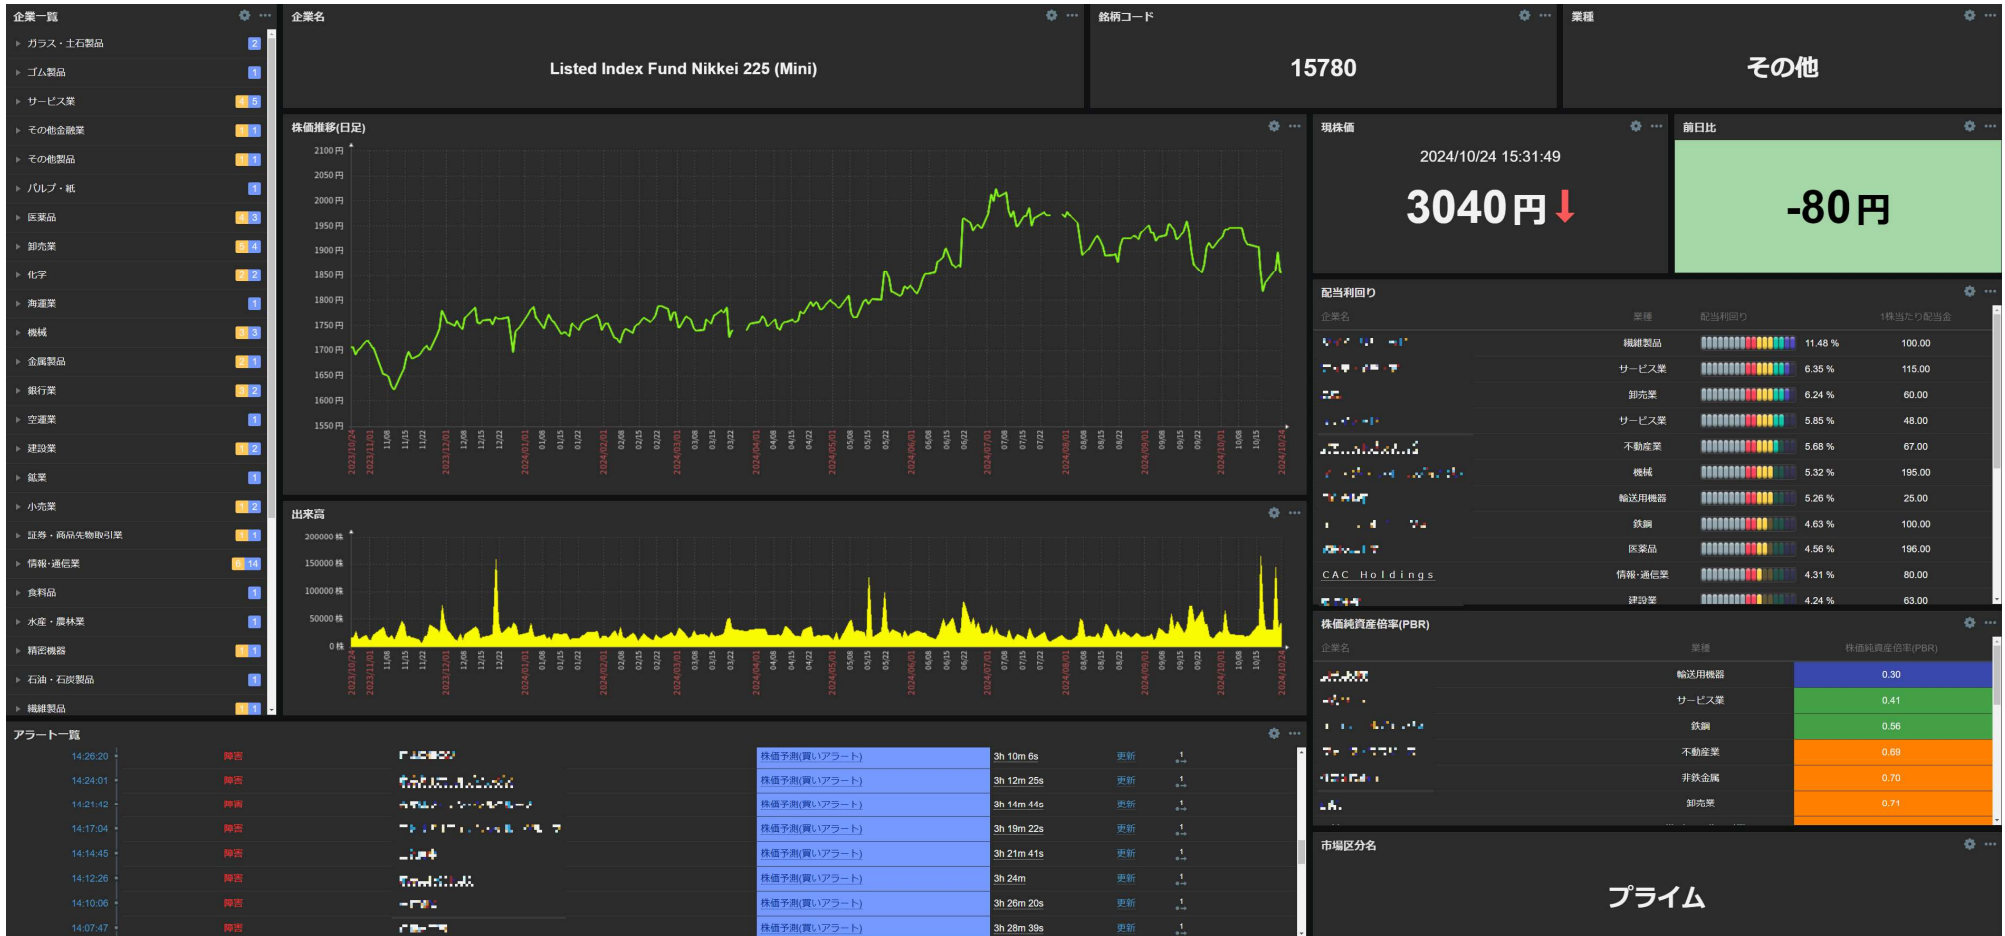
企業一覧

ガラス・土石製品 2
ゴム製品 1
サービス業 4 5
その他金融業 1 1
その他製品 1 1
パルプ・紙 1
医薬品 4 3
卸売業 5 4
化学 2 2
海運業 1
機械 3 3
金属製品 2 1
銀行業 3 2
空運業 1
建設業 1 2
鉱業 1
小売業 1 2
証券・商品先物取引業 1 1
情報・通信業 6 14
食料品 1
水産・農林業 1
精密機器 1 1
石油・石炭製品 1
繊維製品 1 1

企業名

Listed Index Fund Nikkei 225 (Mini)

銘柄コード

15780

業種

その他

株価推移(日足)

2100円
2050円
2000円
1950円
1900円
1850円
1800円
1750円
1700円
1650円
1600円
1550円

2023/10/24 2023/11/01 11/08 11/15 11/22 2023/12/01 12/08 12/15 12/22 2024/01/01 01/08 01/15 01/22 2024/02/01 02/08 02/15 02/22 2024/03/01 03/08 03/15 03/22 2024/04/01 04/08 04/15 04/22 2024/05/01 05/08 05/15 05/22 2024/06/01 06/08 06/15 06/22 2024/07/01 07/08 07/15 07/22 2024/08/01 08/08 08/15 08/22 2024/09/01 09/08 09/15 09/22 2024/10/01 10/08 10/15 2024/10/24

現株価

2024/10/24 15:31:49

3040円

前日比

-80円

配当利回り

| 企業名 | 業種 | 配当利回り | 1株当たり配当金 |
|---|---|---|---|
| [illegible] | 繊維製品 | 11.48 % | 100.00 |
| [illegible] | サービス業 | 6.35 % | 115.00 |
| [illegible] | 卸売業 | 6.24 % | 60.00 |
| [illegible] | サービス業 | 5.85 % | 48.00 |
| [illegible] | 不動産業 | 5.68 % | 67.00 |
| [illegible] | 機械 | 5.32 % | 195.00 |
| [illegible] | 輸送用機器 | 5.26 % | 25.00 |
| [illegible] | 鉄鋼 | 4.63 % | 100.00 |
| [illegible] | 医薬品 | 4.56 % | 196.00 |
| CAC Holdings | 情報・通信業 | 4.31 % | 80.00 |
| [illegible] | 建設業 | 4.24 % | 63.00 |

出来高

200000株
150000株
100000株
50000株
0株

2023/10/24 2023/11/01 11/08 11/15 11/22 2023/12/01 12/08 12/15 12/22 2024/01/01 01/08 01/15 01/22 2024/02/01 02/08 02/15 02/22 2024/03/01 03/08 03/15 03/22 2024/04/01 04/08 04/15 04/22 2024/05/01 05/08 05/15 05/22 2024/06/01 06/08 06/15 06/22 2024/07/01 07/08 07/15 07/22 2024/08/01 08/08 08/15 08/22 2024/09/01 09/08 09/15 09/22 2024/10/01 10/08 10/15 2024/10/24

株価純資産倍率(PBR)

| 企業名 | 業種 | 株価純資産倍率(PBR) |
|---|---|---|
| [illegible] | 輸送用機器 | 0.30 |
| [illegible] | サービス業 | 0.41 |
| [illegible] | 鉄鋼 | 0.56 |
| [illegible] | 不動産業 | 0.69 |
| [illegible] | 非鉄金属 | 0.70 |
| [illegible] | 卸売業 | 0.71 |

アラート一覧

| 14:26:20 | 障害 | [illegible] | 株価予測(買いアラート) | 3h 10m 6s | 更新 |
|---|---|---|---|---|---|
| 14:24:01 | 障害 | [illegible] | 株価予測(買いアラート) | 3h 12m 25s | 更新 |
| 14:21:42 | 障害 | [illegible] | 株価予測(買いアラート) | 3h 14m 44s | 更新 |
| 14:17:04 | 障害 | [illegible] | 株価予測(買いアラート) | 3h 19m 22s | 更新 |
| 14:14:45 | 障害 | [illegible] | 株価予測(買いアラート) | 3h 21m 41s | 更新 |
| 14:12:26 | 障害 | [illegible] | 株価予測(買いアラート) | 3h 24m | 更新 |
| 14:10:06 | 障害 | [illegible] | 株価予測(買いアラート) | 3h 26m 20s | 更新 |
| 14:07:47 | 障害 | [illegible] | 株価予測(買いアラート) | 3h 28m 39s | 更新 |

市場区分名

プライム